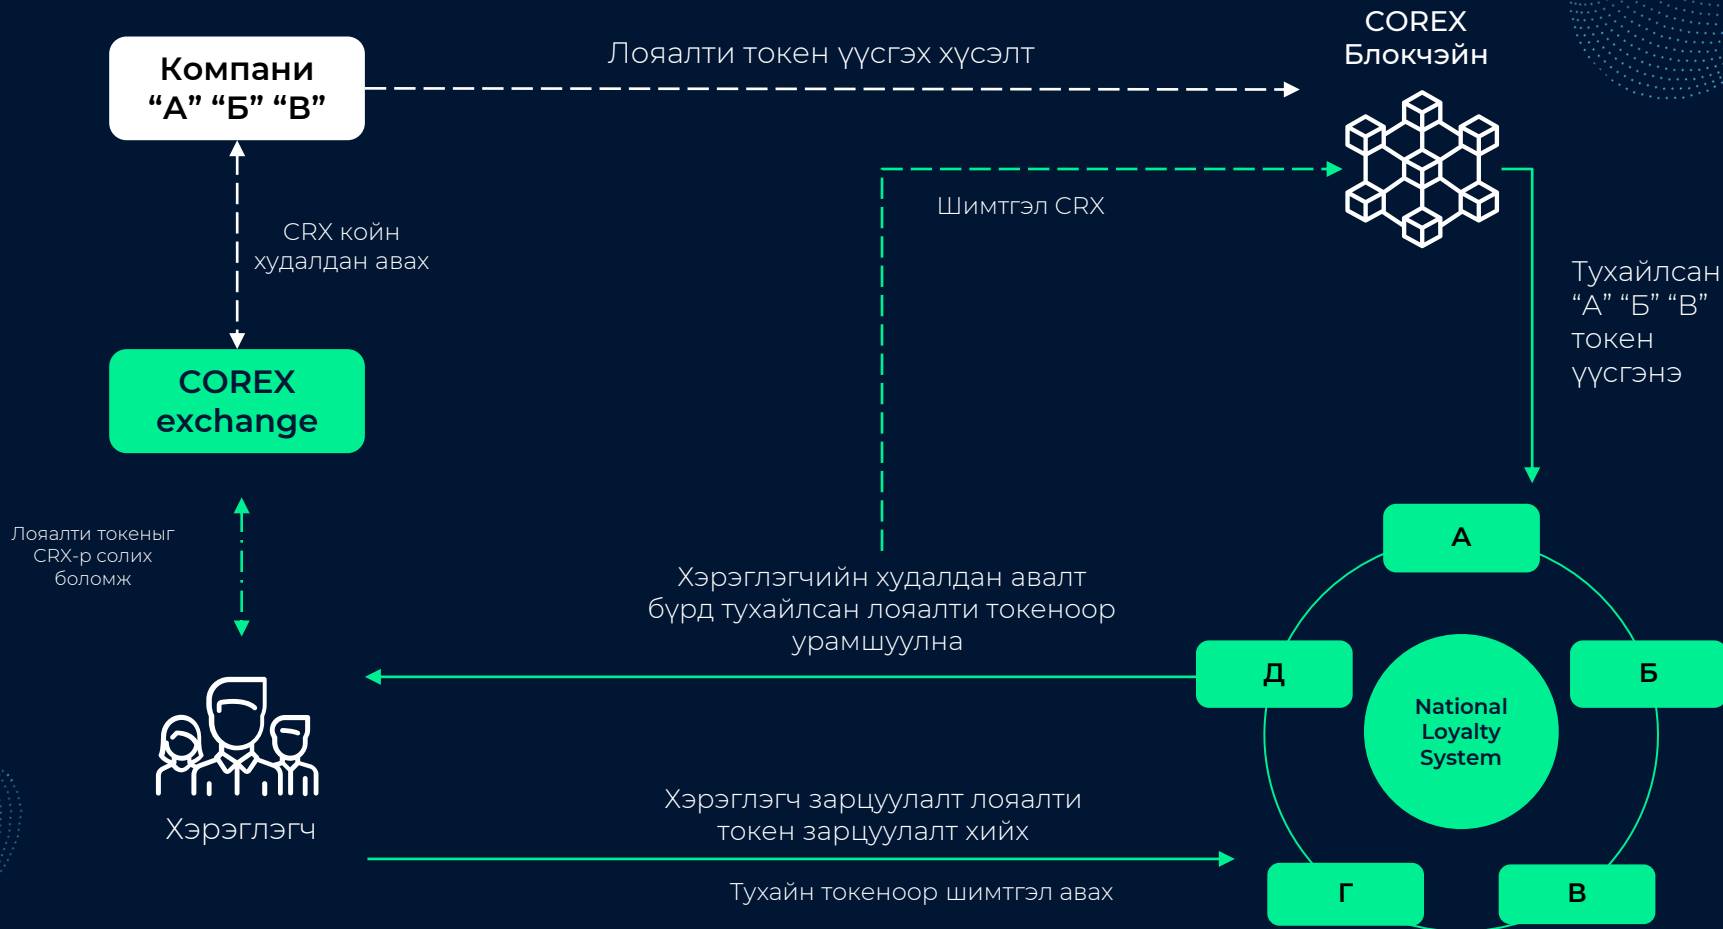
Компани
“А” “Б” “В”

Лоялти токен үүсгэх хүсэлт

COREX
Блокчэйн

Шимтгэл CRX

CRX койн
худалдан авах

Тухайлсан
“А” “Б” “В”
токен
үүсгэнэ

COREX
exchange

Лоялти токеныг
CRX-р солих
боломж

А

Хэрэглэгчийн худалдан авалт бүрд тухайлсан лоялти токеноор урамшуулна

Д

Б

National
Loyalty
System

Хэрэглэгч

Хэрэглэгч зарцуулалт лоялти токен зарцуулалт хийх

Тухайн токеноор шимтгэл авах

Г

В